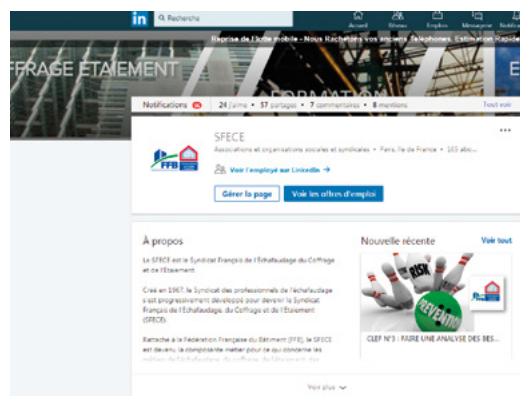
in Recherche

Accueil Réseau Emplois Messagerie Notifications

Reprise de l'école mobile - Nous Rachetons vos anciens Téléphones. Estimation Rapide

FFRAGE ÉTAIEMENT

FORMATION

E

Notifications 24 J'aime • 57 partages • 7 commentaires • 8 mentions Tout voir

FFB

SFECE

Associations et organisations sociales et syndicales • Paris, Île de France • 165 abo...

Voir l'employé sur LinkedIn →

Gérer la page

Voir les offres d'emploi

À propos

Le SFECE est le Syndicat Français de l'Echafaudage du Coffrage et de l'Etaiement.

Créé en 1967, le Syndicat des professionnels de l'échafaudage s'est progressivement développé pour devenir le Syndicat Français de l'Echafaudage, du Coffrage et de l'Etaiement (SFECE).

Rattaché à la Fédération Française du Bâtiment (FFB), le SFECE est devenu la composante métier pour ce qui concerne les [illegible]

Nouvelle récente

Voir tout

RISK

PRÉVENTION

CLEF N°3 : FAIRE UNE ANALYSE DES RIS...

Voir plus